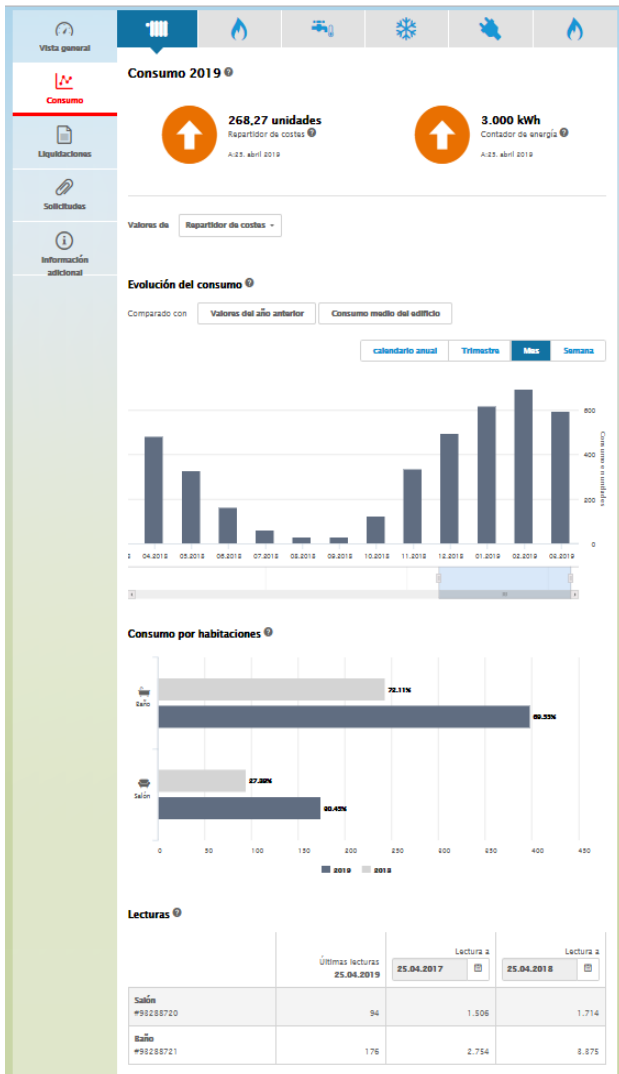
Vista general
Consumo
Liquidaciones
Solicitudes
Información adicional

Consumo 2019

268,27 unidades
Repartidor de costes
A:25. abril 2019

3.000 kWh
Contador de energía
A:25. abril 2019

Valores de Repartidor de costes

Evolución del consumo

Comparado con Valores del año anterior Consumo medio del edificio

calendario anual Trimestre Mes Semana

Consumo en unidades

0
200
400
600

04.2018 05.2018 06.2018 07.2018 08.2018 09.2018 10.2018 11.2018 12.2018 01.2019 02.2019 03.2019

Consumo por habitaciones

Baño
72.11%
69.55%

Salón
27.89%
30.45%

0 50 100 150 200 250 300 350 400 450

2019 2018

Lecturas

| | Últimas lecturas 25.04.2019 | Lectura a 25.04.2017 | Lectura a 25.04.2018 |
|---|---|---|---|
| Salón #98288720 | 94 | 1.506 | 1.714 |
| Baño #98288721 | 176 | 2.754 | 3.875 |